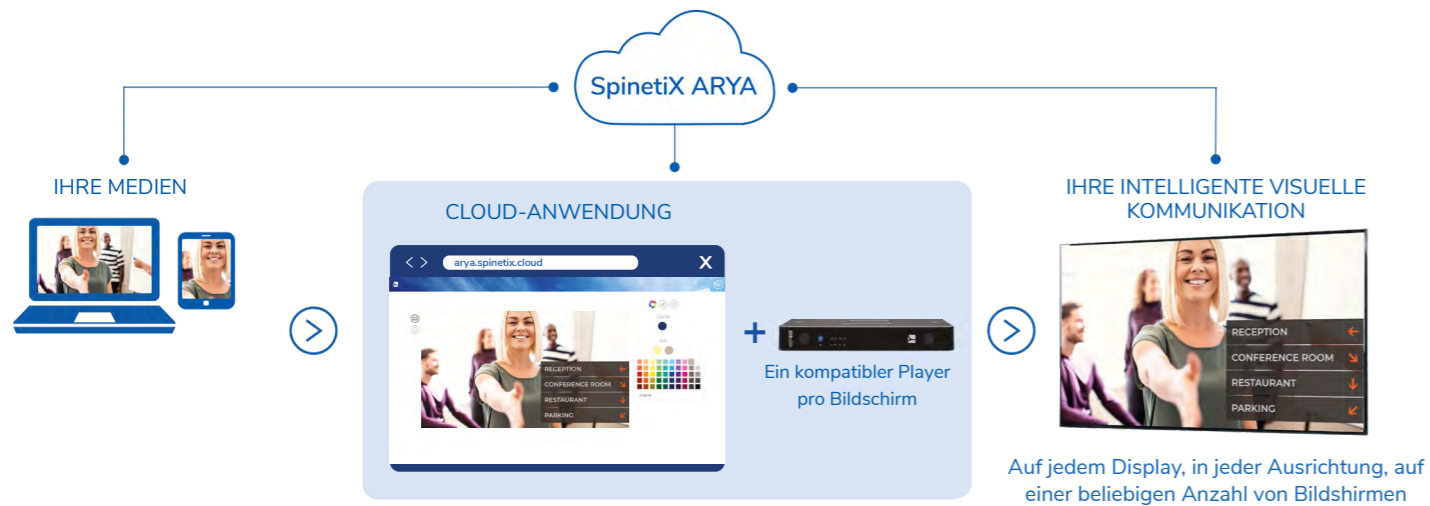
SpinetiX ARYA

IHRE MEDIEN

CLOUD-ANWENDUNG

arya.spinetix.cloud

RECEPTION
CONFERENCE ROOM
RESTAURANT
PARKING

+

Ein kompatibler Player pro Bildschirm

IHRE INTELLIGENTE VISUELLE KOMMUNIKATION

RECEPTION
CONFERENCE ROOM
RESTAURANT
PARKING

Auf jedem Display, in jeder Ausrichtung, auf einer beliebigen Anzahl von Bildshirmen